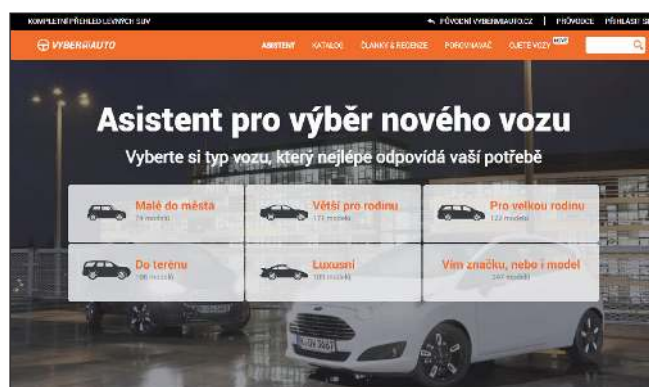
KOMPLETNÍ PŘEHLED LEVNÝCH SUV
PŮVODNÍ VYBERMIAUTO.CZ | PRŮVODCE | PŘIHLÁSIT SE

VYBERMIAUTO
ASISTENT KATALOG ČLÁNKY & RECENZE POROVNÁVAČ OJETÉ VOZY NEW

Asistent pro výběr nového vozu
Vyberte si typ vozu, který nejlépe odpovídá vaší potřebě

Malé do města
79 modelů

Větší pro rodinu
172 modelů

Pro velkou rodinu
122 modelů

Do terénu
196 modelů

Luxusní
101 modelů

Vím značku, nebo i model
347 modelů